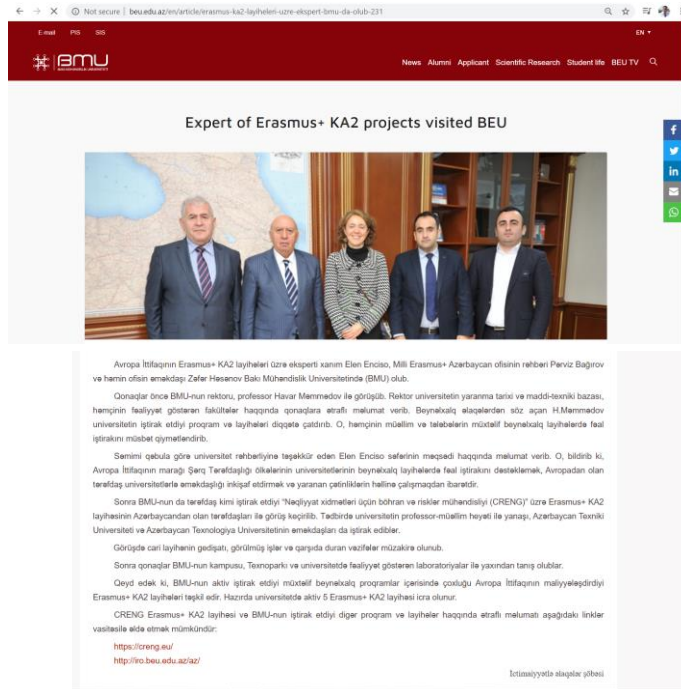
Not secure | beu.edu.az/en/article/erasmus-ka2-layiheleri-uzre-ekspert-bmu-da-olub-231

E-mail PIS SIS

EN

BMU

News Alumni Applicant Scientific Research Student life BEU TV

Expert of Erasmus+ KA2 projects visited BEU

Avropa İttifaqının Erasmus+ KA2 layihələri üzrə eksperti xanım Elen Enciso, Milli Erasmus+ Azərbaycan ofisinin rəhbəri Pərviz Bağırov və həmin ofisin əməkdaşı Zəfər Həsənov Bakı Mühəndislik Universitetində (BMU) olub.

Qonaqlar öncə BMU-nun rektoru, professor Havar Məmmədov ilə görüşüb. Rektor universitetin yaranma tarixi və maddi-texniki bazası, həmçinin fəaliyyət göstərən fakültələr haqqında qonaqlara ətraflı məlumat verib. Beynəlxalq əlaqələrdən söz açan H.Məmmədov universitetin iştirak etdiyi proqram və layihələri diqqətə çatdırıb. O, həmçinin müəllim və tələbələrin müxtəlif beynəlxalq layihələrdə fəal iştirakını müsbət qiymətləndirib.

Səmimi qəbula görə universitet rəhbərliyinə təşəkkür edən Elen Enciso səfərinin məqsədi haqqında məlumat verib. O, bildirib ki, Avropa İttifaqının marağı Şərq Tərəfdaşlığı ölkələrinin universitetlərinin beynəlxalq layihələrdə fəal iştirakını dəstəkləmək, Avropadan olan tərəfdaş universitetlərlə əməkdaşlığı inkişaf etdirmək və yaranan çətinliklərin həllinə çalışmaqdan ibarətdir.

Sonra BMU-nun da tərəfdaş kimi iştirak etdiyi "Nəqliyyat xidmətləri üçün böhran və risklər mühəndisliyi (CRENG)" üzrə Erasmus+ KA2 layihəsinin Azərbaycandan olan tərəfdaşları ilə görüş keçirilib. Tədbirdə universitetin professor-müəllim heyəti ilə yanaşı, Azərbaycan Texniki Universiteti və Azərbaycan Texnologiya Universitetinin əməkdaşları da iştirak ediblər.

Görüşdə cari layihənin gedişatı, görülmüş işlər və qarşıda duran vəzifələr müzakirə olunub.

Sonra qonaqlar BMU-nun kampusu, Texnoparkı və universitetdə fəaliyyət göstərən laboratoriyalar ilə yaxından tanış olublar.

Qeyd edək ki, BMU-nun aktiv iştirak etdiyi müxtəlif beynəlxalq proqramlar içərisində çoxluğu Avropa İttifaqının maliyyələşdirdiyi Erasmus+ KA2 layihələri təşkil edir. Hazırda universitetdə aktiv 5 Erasmus+ KA2 layihəsi icra olunur.

CRENG Erasmus+ KA2 layihəsi və BMU-nun iştirak etdiyi digər proqram və layihələr haqqında ətraflı məlumatı aşağıdakı linklər vasitəsilə əldə etmək mümkündür:

https://creng.eu/
http://iro.beu.edu.az/az/

İctimaiyyətlə əlaqələr şöbəsi